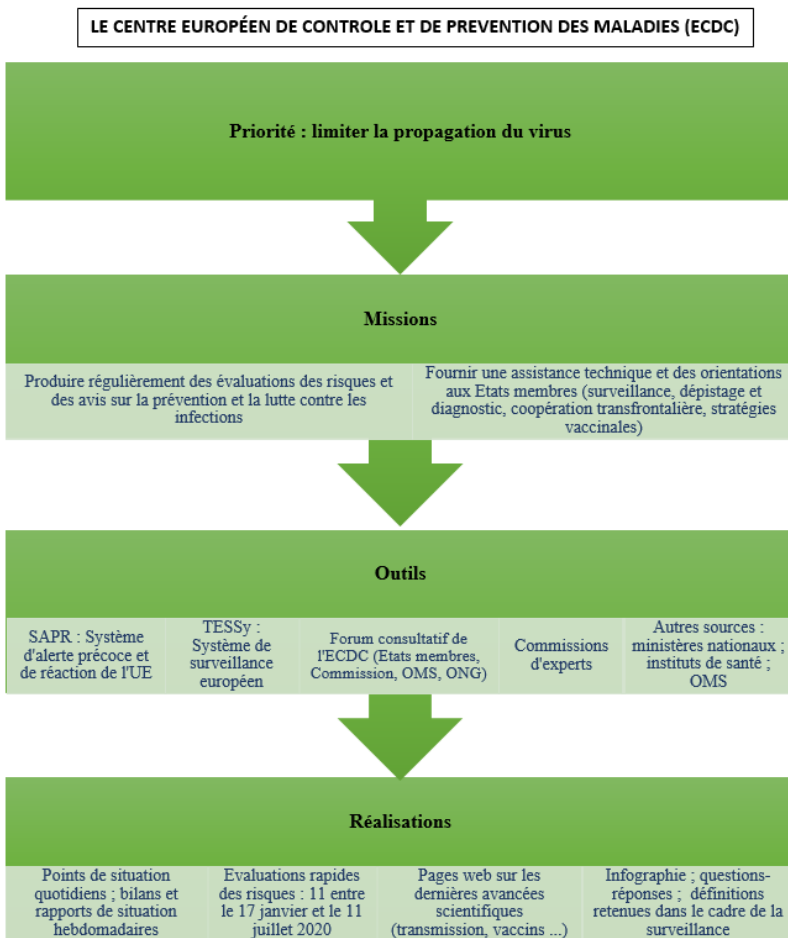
LE CENTRE EUROPÉEN DE CONTROLE ET DE PREVENTION DES MALADIES (ECDC)

Priorité : limiter la propagation du virus

Missions

Produire régulièrement des évaluations des risques et des avis sur la prévention et la lutte contre les infections

Fournir une assistance technique et des orientations aux Etats membres (surveillance, dépistage et diagnostic, coopération transfrontalière, stratégies vaccinales)

Outils

SAPR : Système d'alerte précoce et de réaction de l'UE

TESSy : Système de surveillance européen

Forum consultatif de l'ECDC (Etats membres, Commission, OMS, ONG)

Commissions d'experts

Autres sources : ministères nationaux ; instituts de santé ; OMS

Réalisations

Points de situation quotidiens ; bilans et rapports de situation hebdomadaires

Evaluations rapides des risques : 11 entre le 17 janvier et le 11 juillet 2020

Pages web sur les dernières avancées scientifiques (transmission, vaccins ...)

Infographie ; questions-réponses ; définitions retenues dans le cadre de la surveillance